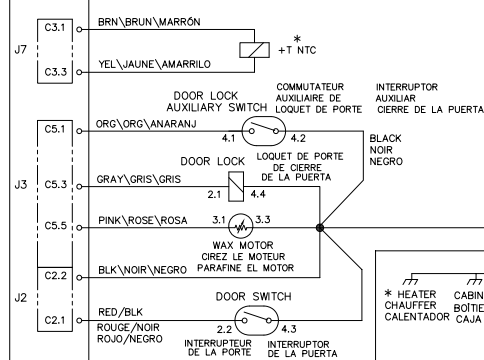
J7
C3.1
BRN\BRUN\MARRÓN
*
+T NTC
C3.3
YEL\JAUNE\AMARRILO

DOOR LOCK AUXILIARY SWITCH
COMMUTATEUR AUXILIAIRE DE LOQUET DE PORTE
INTERRUPTOR AUXILIAR CIERRE DE LA PUERTA

J3
C5.1
ORG\ORG\ANARANJ
4.1
4.2
LOQUET DE PORTE DE CIERRE DE LA PUERTA
BLACK NOIR NEGRO

DOOR LOCK
C5.3
GRAY\GRIS\GRIS
2.1
4.4

C5.5
PINK\ROSE\ROSA
3.1
3.3
WAX MOTOR
CIREZ LE MOTEUR
PARAFINE EL MOTOR

J2
C2.2
BLK\NOIR\NEGRO

DOOR SWITCH
C2.1
RED/BLK
ROUGE/NOIR
ROJO/NEGRO
2.2
4.3
INTERRUPTEUR DE LA PORTE
INTERRUPTOR DE LA PUERTA

* HEATER
CHAUFFER
CALENTADOR
CABIN
BOÎTIE
CAJA